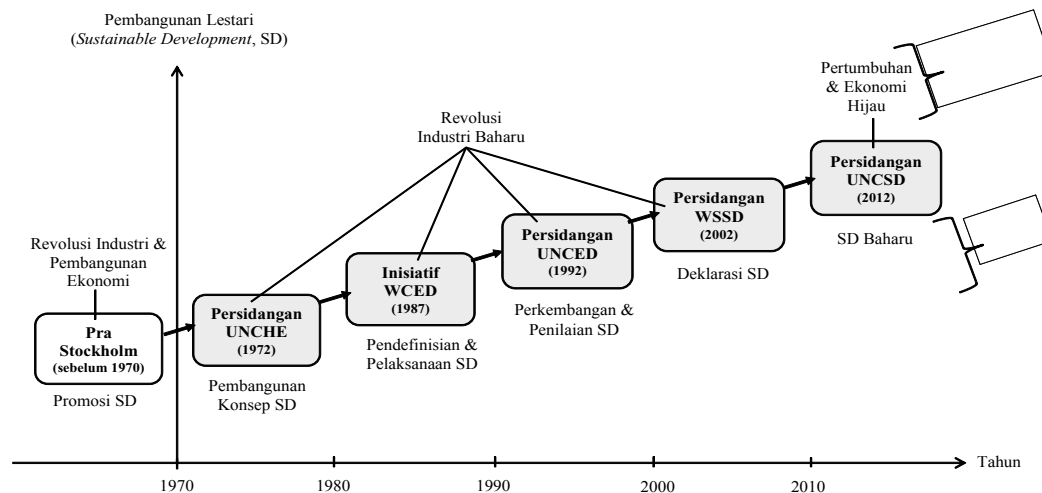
Pembangunan Lestari
(*Sustainable Development*, SD)

Pertumbuhan & Ekonomi Hijau

Revolusi Industri Baharu

Persidangan UNCSD (2012)

SD Baharu

Persidangan WSSD (2002)

Deklarasi SD

Persidangan UNCED (1992)

Perkembangan & Penilaian SD

Inisiatif WCED (1987)

Pendefinisian & Pelaksanaan SD

Revolusi Industri & Pembangunan Ekonomi

Pra Stockholm (sebelum 1970)

Promosi SD

Persidangan UNCHE (1972)

Pembangunan Konsep SD

1970
1980
1990
2000
2010
Tahun